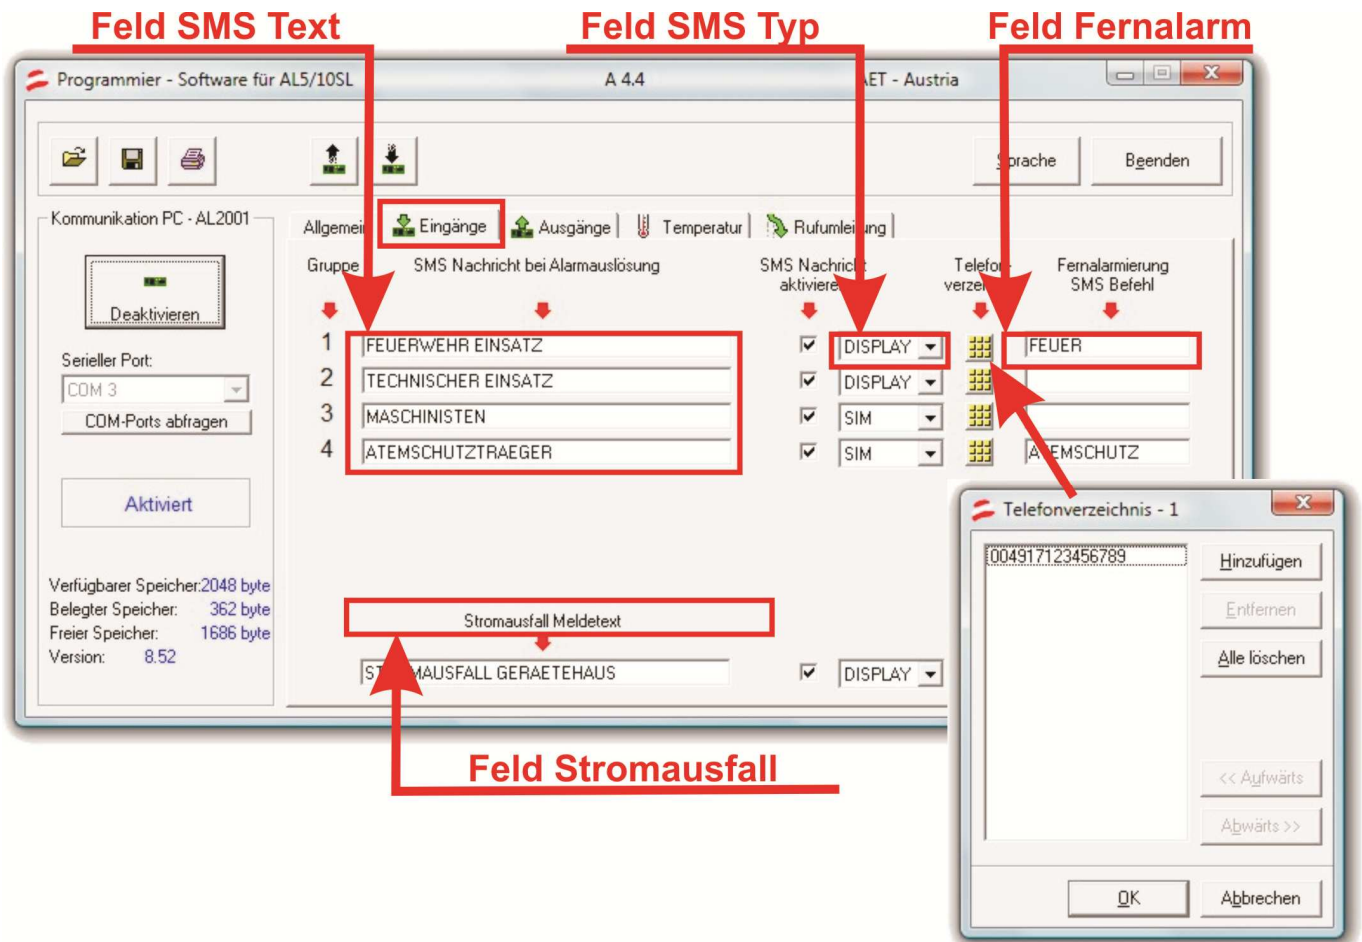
Feld SMS Text

Feld SMS Typ

Feld Fernalarm

Programmier - Software für AL5/10SL

A 4.4

AET - Austria

Sprache

Beenden

Kommunikation PC - AL2001

Deaktivieren

Serieller Port:

COM 3

COM-Ports abfragen

Aktiviert

Verfügbarer Speicher: 2048 byte
Belegter Speicher: 362 byte
Freier Speicher: 1686 byte
Version: 8.52

Allgemein

Eingänge

Ausgänge

Temperatur

Rufumleitung

Gruppe

SMS Nachricht bei Alarmauslösung

SMS Nachricht aktivieren

Telefonverzeichnis

Fernalarmierung SMS Befehl

1 FEUERWEHR EINSATZ DISPLAY FEUER
2 TECHNISCHER EINSATZ DISPLAY
3 MASCHINISTEN SIM
4 ATEMSCHUTZTRAEGER SIM ATEMSCHUTZ

Stromausfall Meldetext

STROMAUSFALL GERAETEHAUS DISPLAY

Feld Stromausfall

Telefonverzeichnis - 1

004917123456789

Hinzufügen

Entfernen

Alle löschen

<< Aufwärts

Abwärts >>

OK

Abbrechen